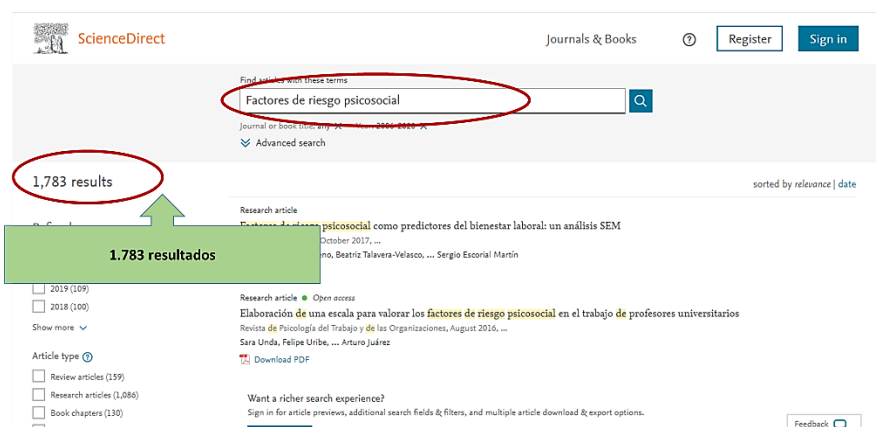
ScienceDirect

Journals & Books

?

Register

Sign in

Find articles with these terms

Factores de riesgo psicosocial

Journal or book title: any ✕ Years: 2006-2020 ✕

Advanced search

1,783 results

sorted by relevance | date

1.783 resultados

2019 (109)

2018 (100)

Show more

Article type ?

Review articles (159)

Research articles (1,086)

Book chapters (130)

Research article

Factores de riesgo psicosocial como predictores del bienestar laboral: un análisis SEM

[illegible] October 2017, ...

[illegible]no, Beatriz Talavera-Velasco, ... Sergio Escorial Martín

Research article ● Open access

Elaboración de una escala para valorar los factores de riesgo psicosocial en el trabajo de profesores universitarios

Revista de Psicología del Trabajo y de las Organizaciones, August 2016, ...

Sara Unda, Felipe Uribe, ... Arturo Juárez

Download PDF

Want a richer search experience?

Sign in for article previews, additional search fields & filters, and multiple article download & export options.

Feedback